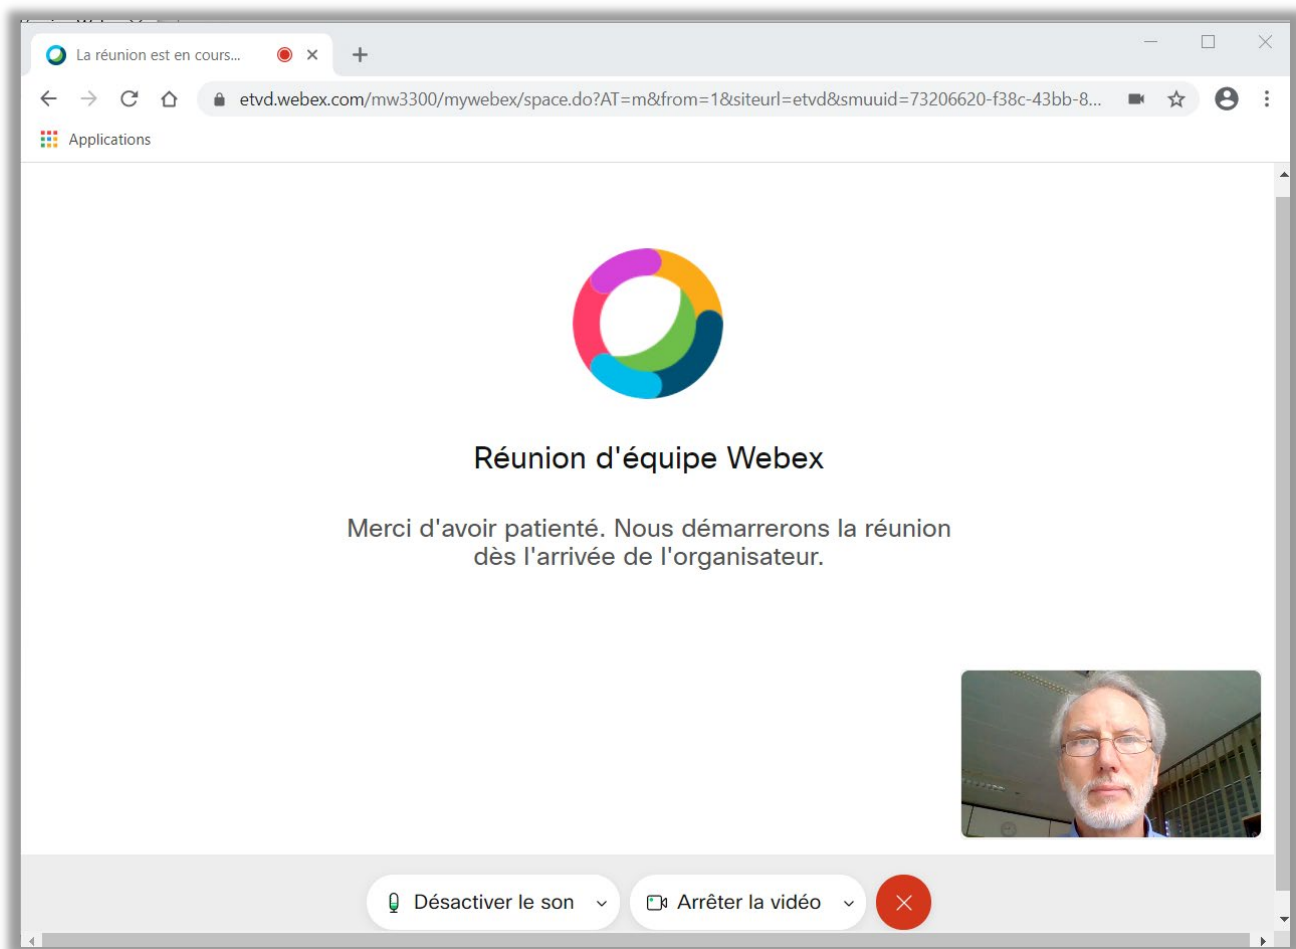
La réunion est en cours...

etvd.webex.com/mw3300/mywebex/space.do?AT=m&from=1&siteurl=etvd&smuuid=73206620-f38c-43bb-8...

Applications

Réunion d'équipe Webex

Merci d'avoir patienté. Nous démarrerons la réunion dès l'arrivée de l'organisateur.

Désactiver le son

Arrêter la vidéo